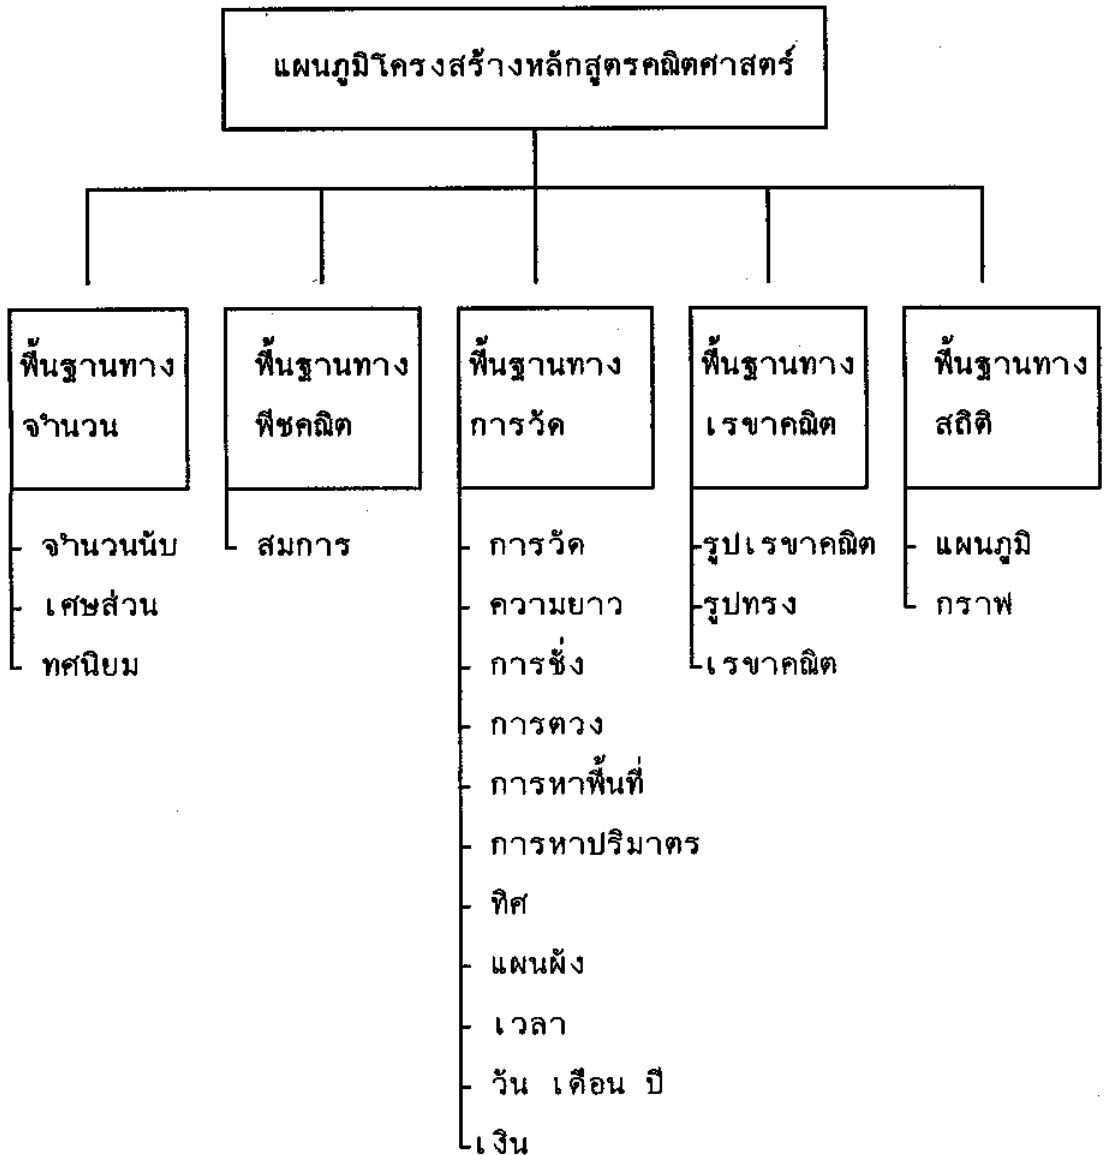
แผนภูมิโครงสร้างหลักสูตรคณิตศาสตร์

พื้นฐานทาง จำนวน

จำนวนนับ
เศษส่วน
ทศนิยม

พื้นฐานทาง พีชคณิต

สมการ

พื้นฐานทาง การวัด

การวัด
ความยาว
การชั่ง
การตวง
การหาพื้นที่
การหาปริมาตร
ทิศ
แผนผัง
เวลา
วัน เดือน ปี
เงิน

พื้นฐานทาง เรขาคณิต

รูปเรขาคณิต
รูปทรง
เรขาคณิต

พื้นฐานทาง สถิติ

แผนภูมิ
กราฟ